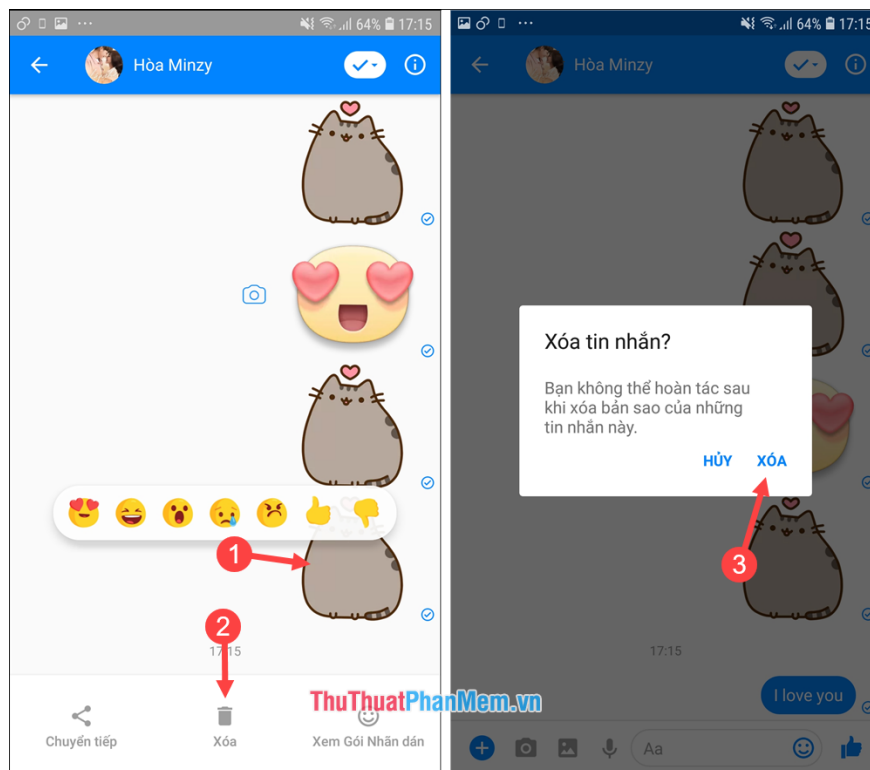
64% 17:15

Hòa Minzy

1

2

17:15

Chuyển tiếp

Xóa

Xem Gói Nhãn dán

ThuThuatPhanMem.vn

64% 17:15

Hòa Minzy

Xóa tin nhắn?

Bạn không thể hoàn tác sau khi xóa bản sao của những tin nhắn này.

HỦY

XÓA

3

17:15

I love you

Aa